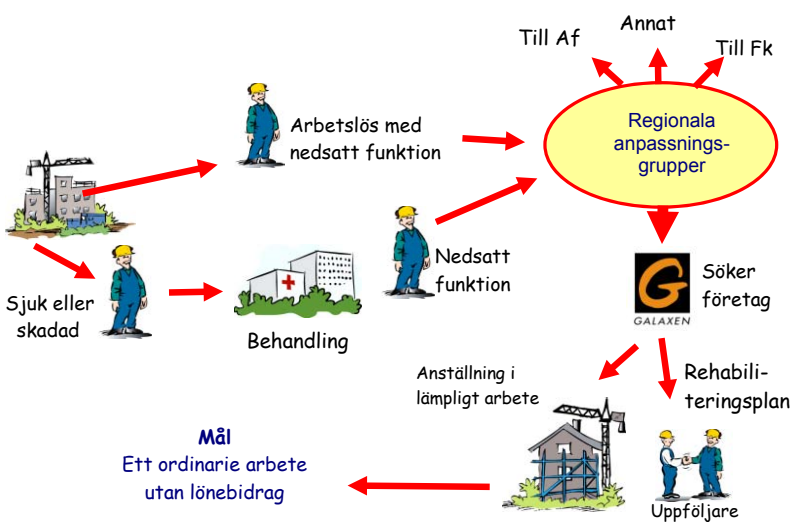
Till Af

Annat

Till Fk

Regionala anpassnings-grupper

Arbetslös med nedsatt funktion

Nedsatt funktion

Sjuk eller skadad

Behandling

Söker företag

GALAXEN

Anställning i lämpligt arbete

Rehabili-teringsplan

Uppföljare

Mål
Ett ordinarie arbete utan lönebidrag